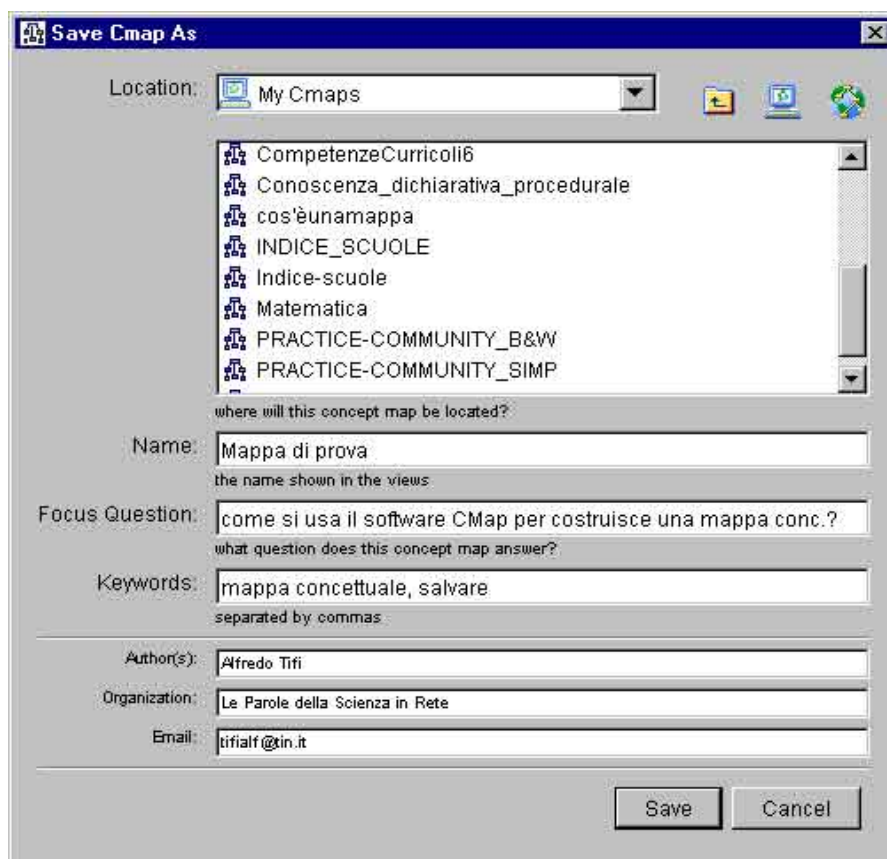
Save Cmap As

Location: My Cmaps

CompetenzeCurricoli6
Conoscenza_dichiarativa_procedurale
cos'èunamappa
INDICE_SCUOLE
Indice-scuole
Matematica
PRACTICE-COMMUNITY_B&W
PRACTICE-COMMUNITY_SIMP

where will this concept map be located?

Name: Mappa di prova
the name shown in the views

Focus Question: come si usa il software CMap per costruisce una mappa conc.?
what question does this concept map answer?

Keywords: mappa concettuale, salvare
separated by commas

Author(s): Alfredo Tifi
Organization: Le Parole della Scienza in Rete
Email: tifialf@tin.it

Save Cancel